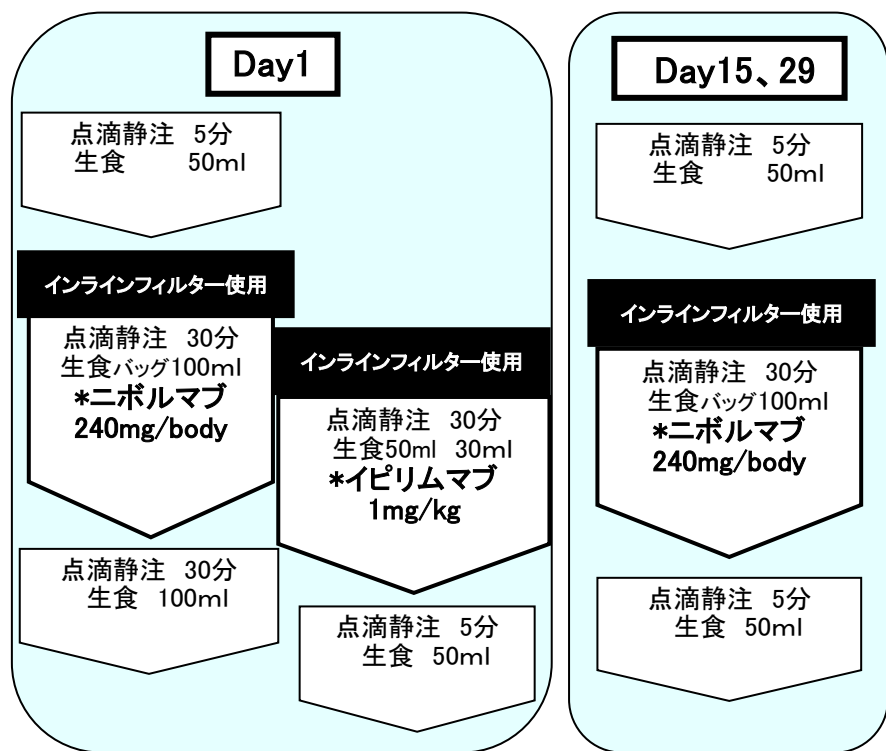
Day1

点滴静注 5分
生食 50ml

インラインフィルター使用

点滴静注 30分
生食バッグ100ml
*ニボルマブ
240mg/body

インラインフィルター使用

点滴静注 30分
生食50ml 30ml
*イピリムマブ
1mg/kg

点滴静注 30分
生食 100ml

点滴静注 5分
生食 50ml

Day15、29

点滴静注 5分
生食 50ml

インラインフィルター使用

点滴静注 30分
生食バッグ100ml
*ニボルマブ
240mg/body

点滴静注 5分
生食 50ml